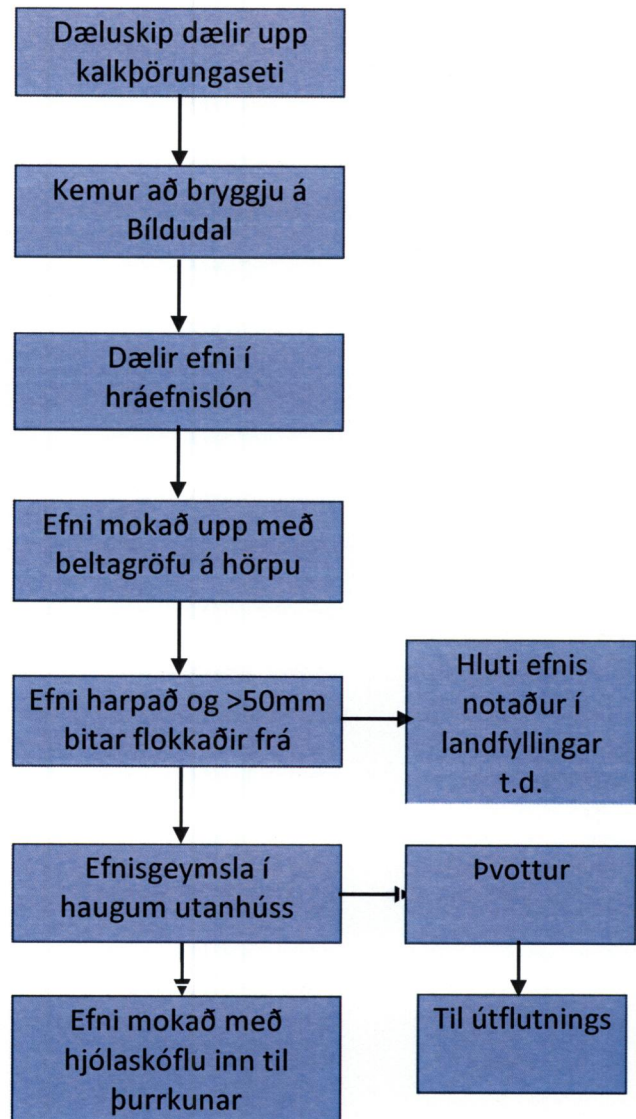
Dæluskip dælir upp kalkþörungaseti

Kemur að bryggju á Bíldudal

Dælir efni í hráefnislón

Efni mokað upp með beltagröfu á hörpu

Efni harpað og >50mm bitar flokkaðir frá

Hluti efnis notaður í landfyllingar t.d.

Efnisgeymsla í haugum utanhúss

Þvottur

Efni mokað með hjólaskóflu inn til þurrkunar

Til útflutnings